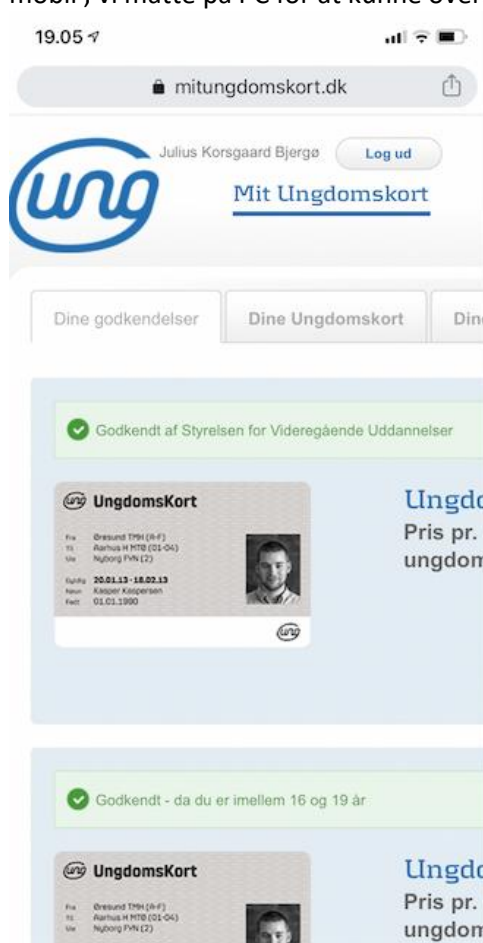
mobil, vi måtte på PC for at kunne over

19.05

mitungdomskort.dk

ung

Julius Korsgaard Bjergø

Log ud

Mit Ungdomskort

Dine godkendelser

Dine Ungdomskort

Din

Godkendt af Styrelsen for Videregående Uddannelser

UngdomsKort

Fra Øresund TMH (A-F)
Til Aarhus H MTØ (01-04)
Via Nyborg FVN (2)

Gyldig 20.01.13 - 18.02.13
Navn Kasper Kaspersen
Født 01.01.1990

Ungd
Pris pr.
ungdom

Godkendt - da du er imellem 16 og 19 år

UngdomsKort

Fra Øresund TMH (A-F)
Til Aarhus H MTØ (01-04)
Via Nyborg FVN (2)

Ungd
Pris pr.
ungdom